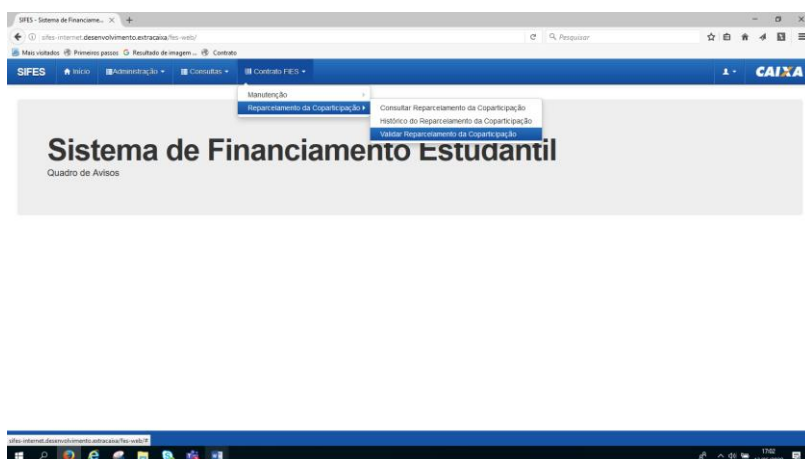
SIFES - Sistema de Financiame... ×
sifes-internet.desenvolvimento.extracaixa/fies-web/
Pesquisar
Mais visitados Primeiros passos Resultado de imagem ... Contrato
SIFES Início Administração Consultas Contrato FIES
CAIXA
Manutenção
Reparcelamento da Coparticipação
Consultar Reparcelamento da Coparticipação
Histórico do Reparcelamento da Coparticipação
Validar Reparcelamento da Coparticipação

Sistema de Financiamento Estudantil
Quadro de Avisos

sifes-internet.desenvolvimento.extracaixa/fies-web/#
17:02